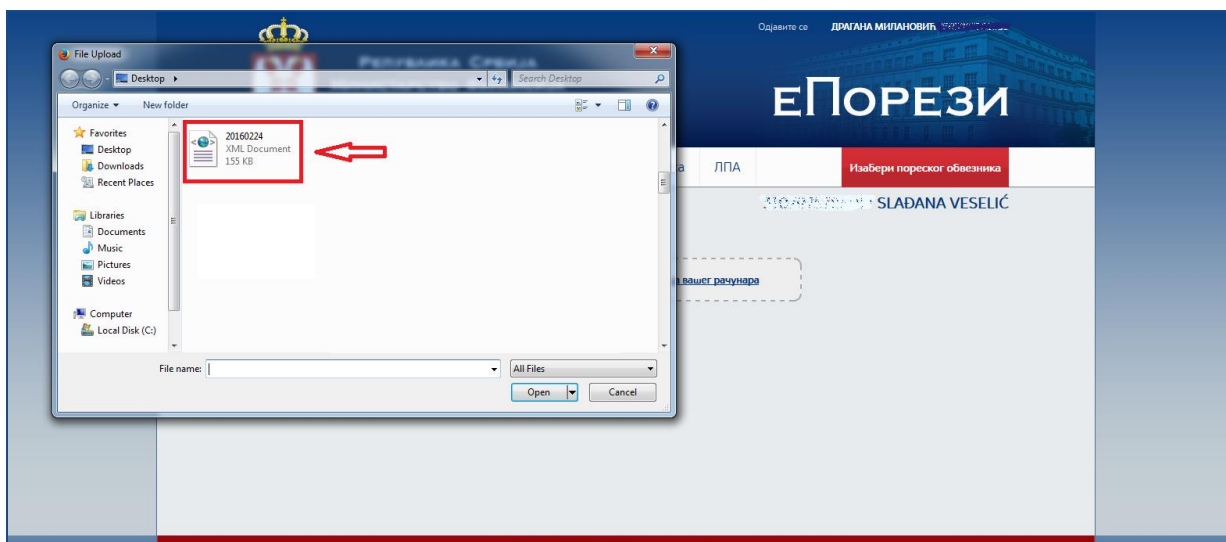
Одјавите се ДРАГАНА МИЛАНОВИЋ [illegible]

Република Србија

еПОРЕЗИ

а ЛПА Изабери пореског обвезника

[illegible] SLAĐANA VESELIĆ

а вашег рачунара

File Upload

Desktop ▸

Search Desktop

Organize ▾ New folder

Favorites
Desktop
Downloads
Recent Places

Libraries
Documents
Music
Pictures
Videos

Computer
Local Disk (C:)

20160224
XML Document
155 KB

File name:

All Files

Open

Cancel